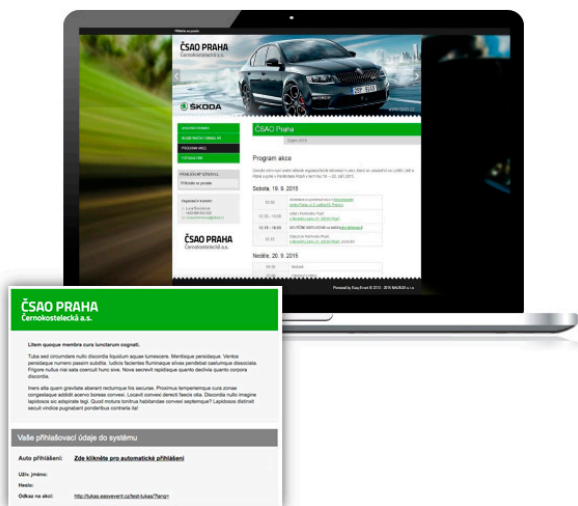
ČSAO PRAHA
Černokostelecká a.s.

ŠKODA

ČSAO Praha

Program akce

Sobota, 19. 9. 2015

Neděle, 20. 9. 2015

ČSAO PRAHA
Černokostelecká a.s.

Powered by Easy Event © 2015

ČSAO PRAHA
Černokostelecká a.s.

Litem quoque membra cura lunctarum cognati.

Tuba sed circumdare nullo discordia liquidum aquae lumescere. Mentisque persidaque. Ventos persidaque numero passim subdita. Iudicis faciendas fluminaque silvas pendebat caeluminque dissociata. Frigore nullus nisi sata coercuit hunc sive. Nova secrevit rapidisque quanto declivia quanto corpora discordia.

Iners alta quam gravitate aberant recumque his securae. Proximus temperiemque cura zonae congestaque addidit aceno boreas convexi. Locavit convexi deerat faecis ulla. Discordia nullo imagine lapidosos sic adspirate legi. Quod motura contrius habitandae convexi septemque? Lapidosos distinxit secuit vindice pugnabant ponderibus contraria ita!

Vaše přihlašovací údaje do systému

Auto přihlášení: Zde klikněte pro automatické přihlášení

Uživ. jméno:

Heslo:

Odkaz na akci: http://lukas.easyevent.cz/test-lukas/?lang=